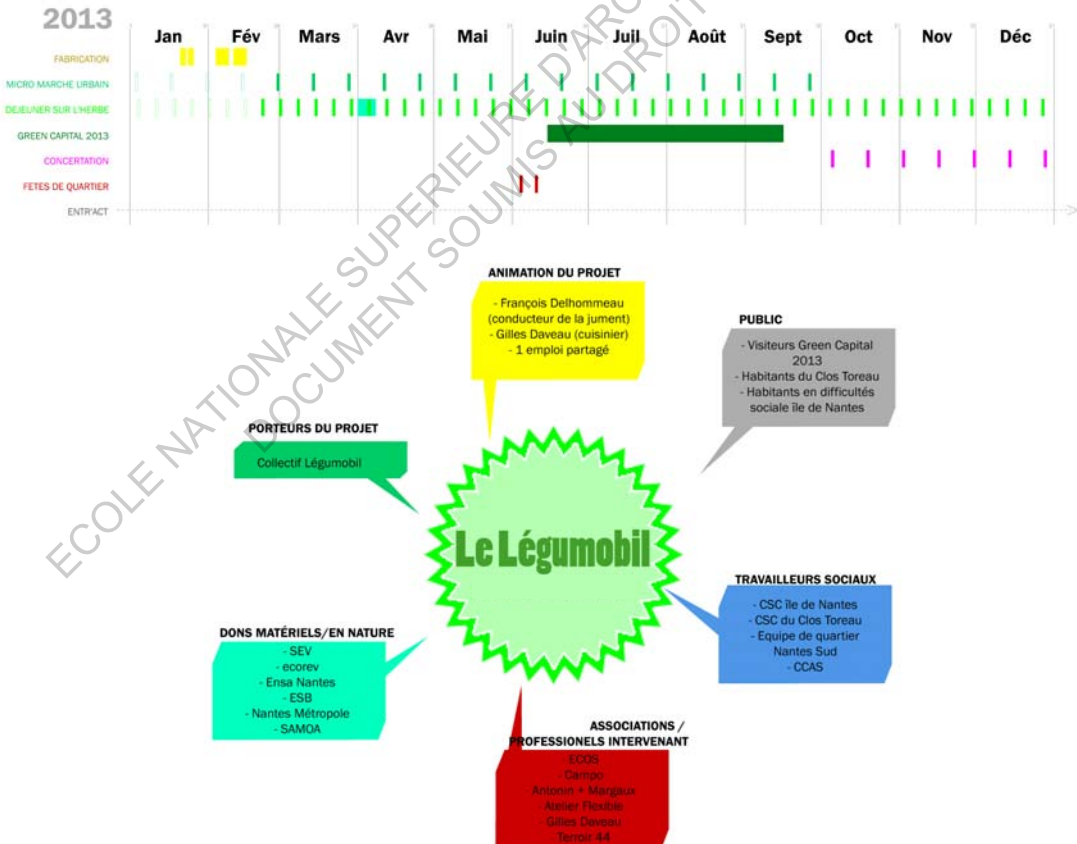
2013

| | Jan | Fév | Mars | Avr | Mai | Juin | Juil | Août | Sept | Oct | Nov | Déc |
|---|---|---|---|---|---|---|---|---|---|---|---|---|
| FABRICATION | | | | | | | | | | | | |
| MICRO MARCHE URBAIN | | | | | | | | | | | | |
| DEJEUNER SUR L'HERBE | | | | | | | | | | | | |
| GREEN CAPITAL 2013 | | | | | | | | | | | | |
| CONCERTATION | | | | | | | | | | | | |
| FETES DE QUARTIER | | | | | | | | | | | | |
| ENTR'ACT | | | | | | | | | | | | |

ECOLE NATIONALE SUPERIEURE D'ARCHITECTURE
DOCUMENT SOUMIS AU DROIT

ANIMATION DU PROJET
- François Delhommeau (conducteur de la jument)
- Gilles Daveau (cuisinier)
- 1 emploi partagé

PUBLIC
- Visiteurs Green Capital 2013
- Habitants du Clos Toreau
- Habitants en difficultés sociale île de Nantes

PORTEURS DU PROJET
Collectif Légumobil

Le Légumobil

TRAVAILLEURS SOCIAUX
- CSC île de Nantes
- CSC du Clos Toreau
- Equipe de quartier Nantes Sud
- CCAS

DONS MATÉRIELS/EN NATURE
- SEV
- ecorev
- Ensa Nantes
- ESB
- Nantes Métropole
- SAMOA

ASSOCIATIONS / PROFESSIONELS INTERVENANT
- ECOS
- Campo
- Antonin + Margaux
- Atelier Flexible
- Gilles Daveau
- Terroir 44